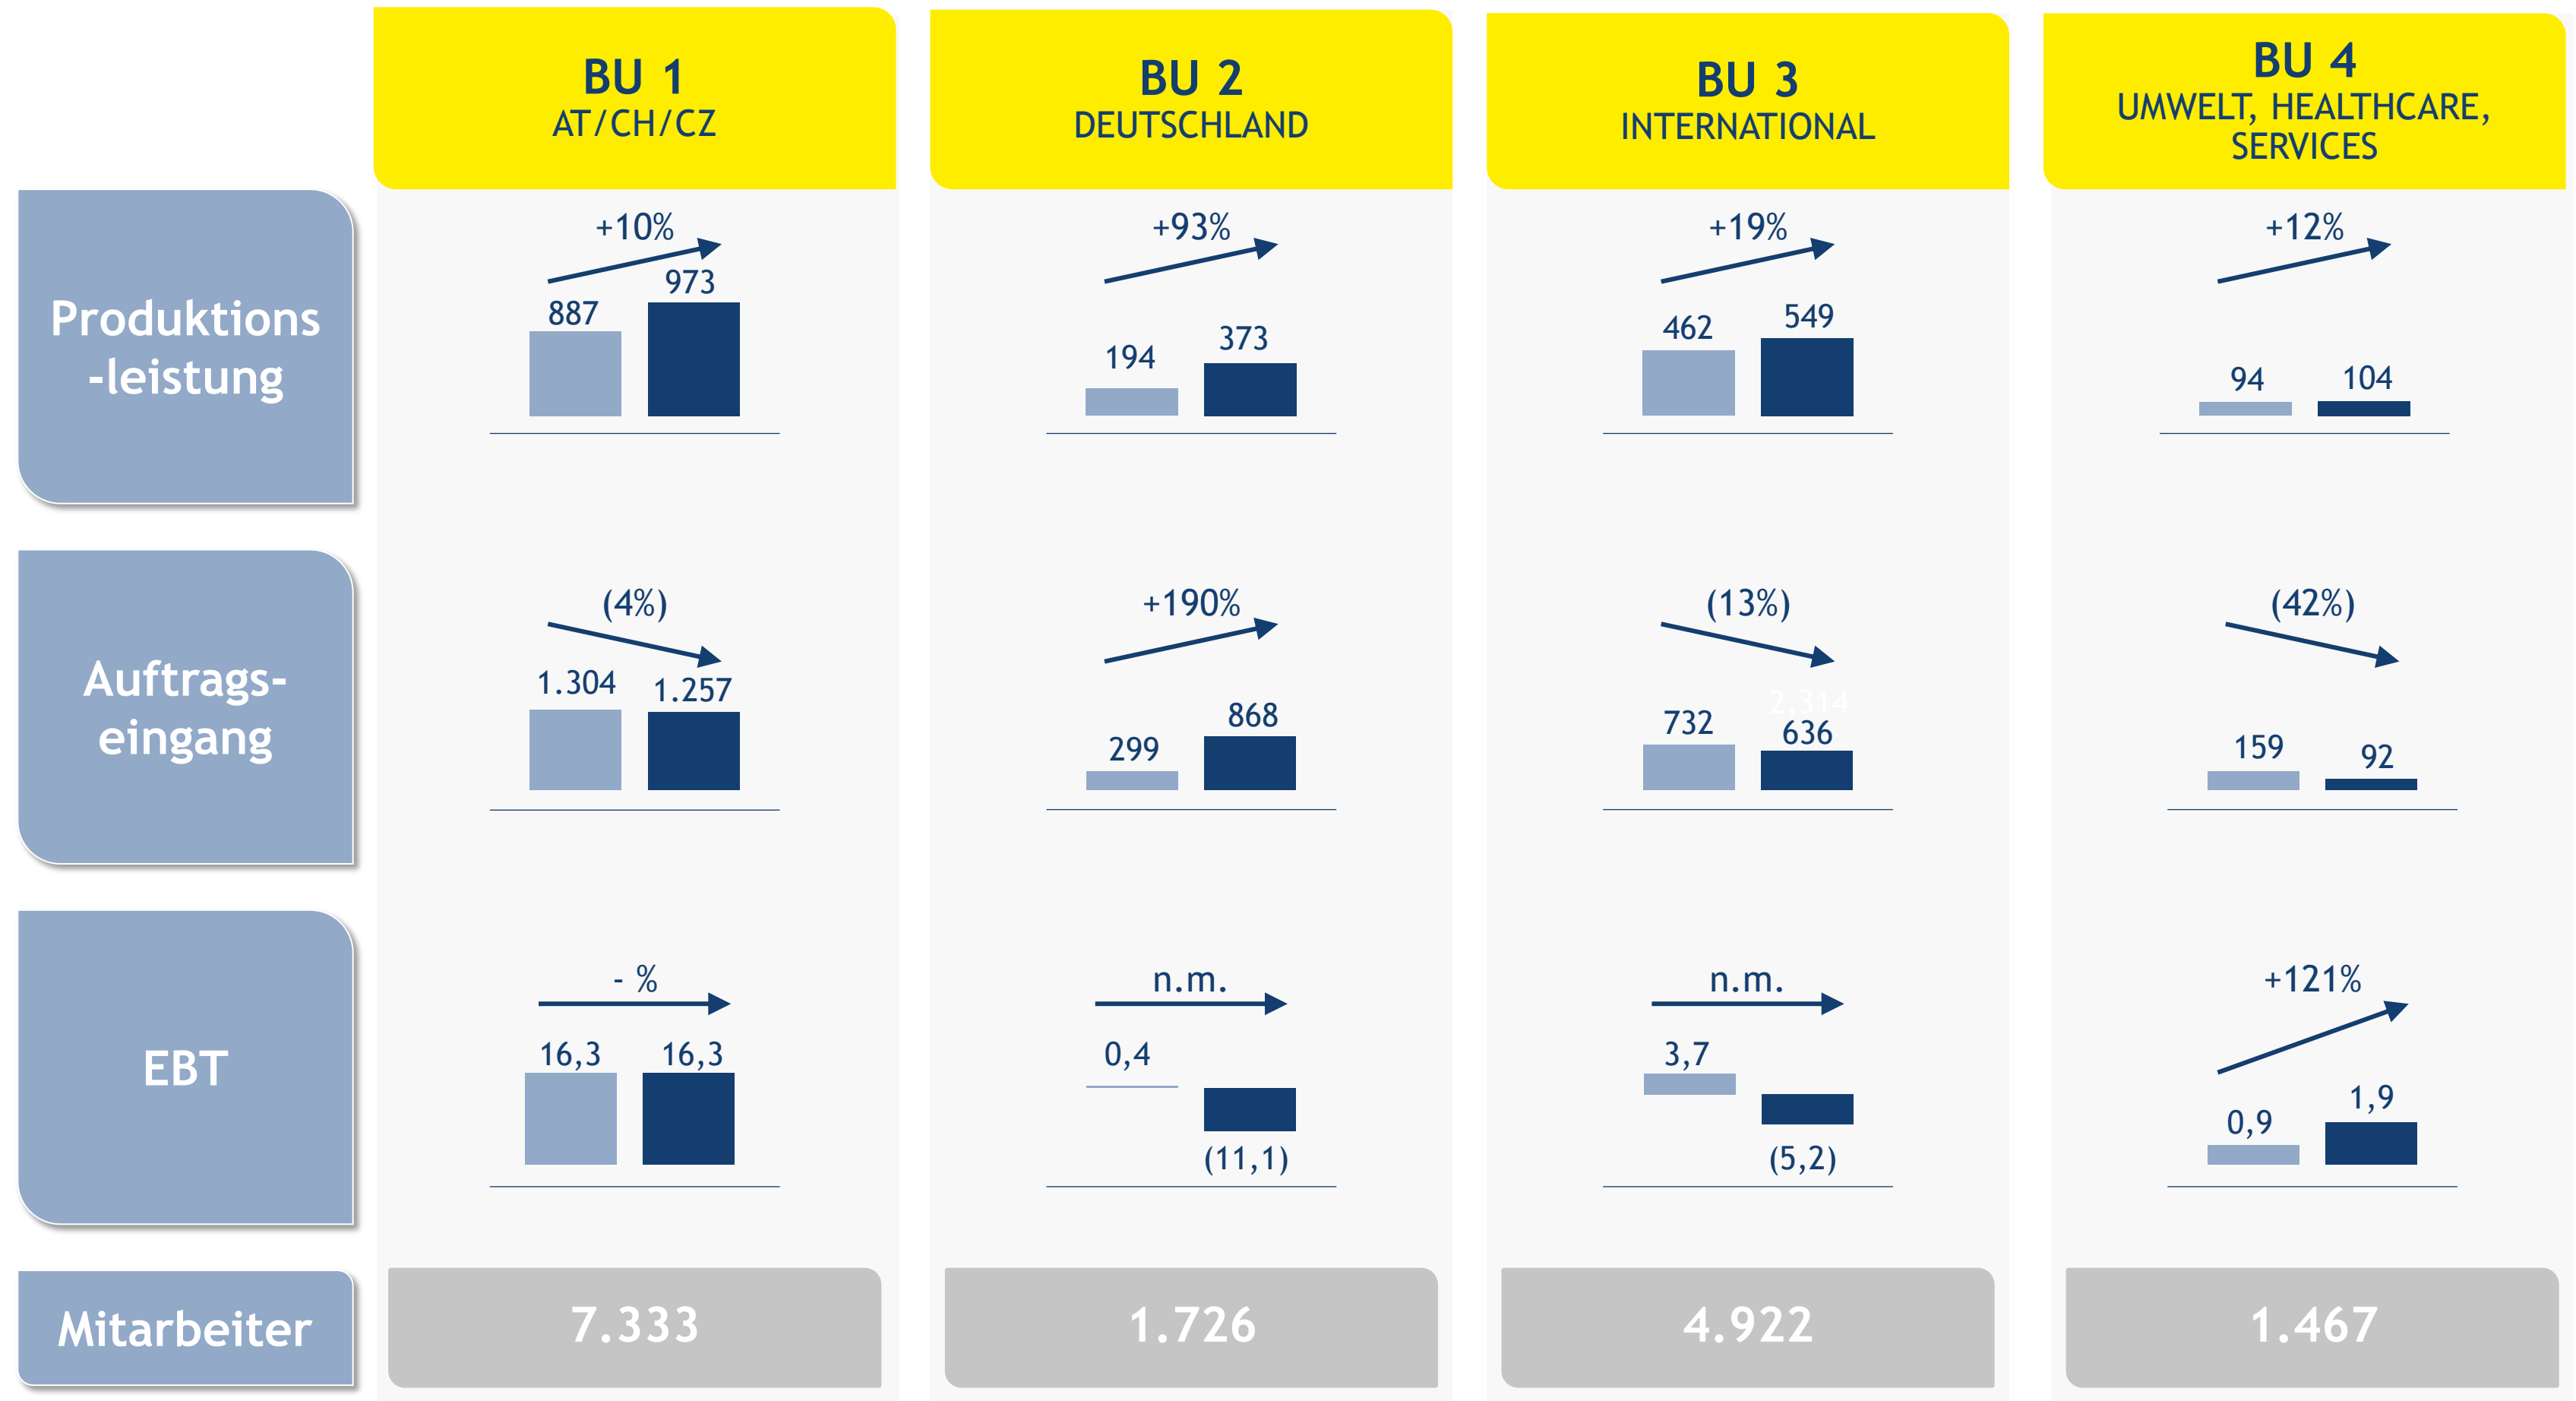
BU 1
AT/CH/CZ

BU 2
DEUTSCHLAND

BU 3
INTERNATIONAL

BU 4
UMWELT, HEALTHCARE, SERVICES

Produktions-leistung

+10%
887
973

+93%
194
373

+19%
462
549

+12%
94
104

Auftrags-eingang

(4%)
1.304
1.257

+190%
299
868

(13%)
732
2.314
636

(42%)
159
92

EBT

- %
16,3
16,3

n.m.
0,4
(11,1)

n.m.
3,7
(5,2)

+121%
0,9
1,9

Mitarbeiter

7.333

1.726

4.922

1.467